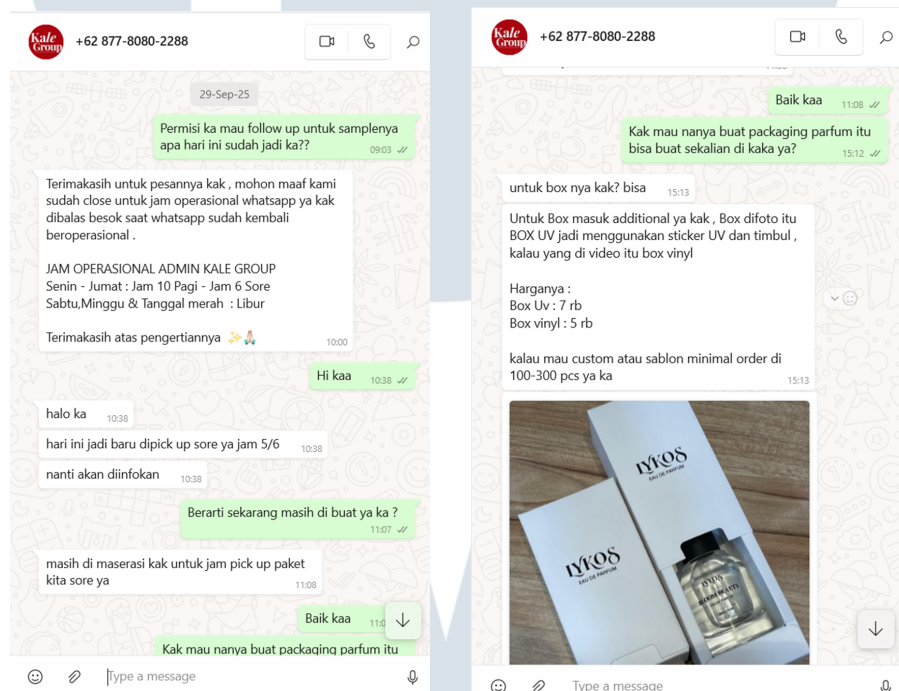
Kale Group
+62 877-8080-2288

29-Sep-25

Permisi ka mau follow up untuk samplenya apa hari ini sudah jadi ka?? 09:03

Terimakasih untuk pesannya kak , mohon maaf kami sudah close untuk jam operasional whatsapp ya kak dibalas besok saat whatsapp sudah kembali beroperasional .

JAM OPERASIONAL ADMIN KALE GROUP
Senin - Jumat : Jam 10 Pagi - Jam 6 Sore
Sabtu,Minggu & Tanggal merah : Libur

Terimakasih atas pengertiannya ✨🙏 10:00

Hi kaa 10:38

halo ka 10:38

hari ini jadi baru dipick up sore ya jam 5/6 10:38

nanti akan diinfokan 10:38

Berarti sekarang masih di buat ya ka ? 11:07

masih di maserasi kak untuk jam pick up paket kita sore ya 11:08

Baik kaa 11:0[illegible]

Kak mau nanya buat packaging parfum itu

Type a message

Kale Group
+62 877-8080-2288

Baik kaa 11:08

Kak mau nanya buat packaging parfum itu bisa buat sekalian di kaka ya? 15:12

untuk box nya kak? bisa 15:13

Untuk Box masuk additional ya kak , Box difoto itu BOX UV jadi menggunakan sticker UV dan timbul , kalau yang di video itu box vinyl

Harganya :
Box Uv : 7 rb
Box vinyl : 5 rb

kalau mau custom atau sablon minimal order di 100-300 pcs ya ka 15:13

LYKOS
EAU DE PARFUM
LYKOS
EAU DE PARFUM

Type a message